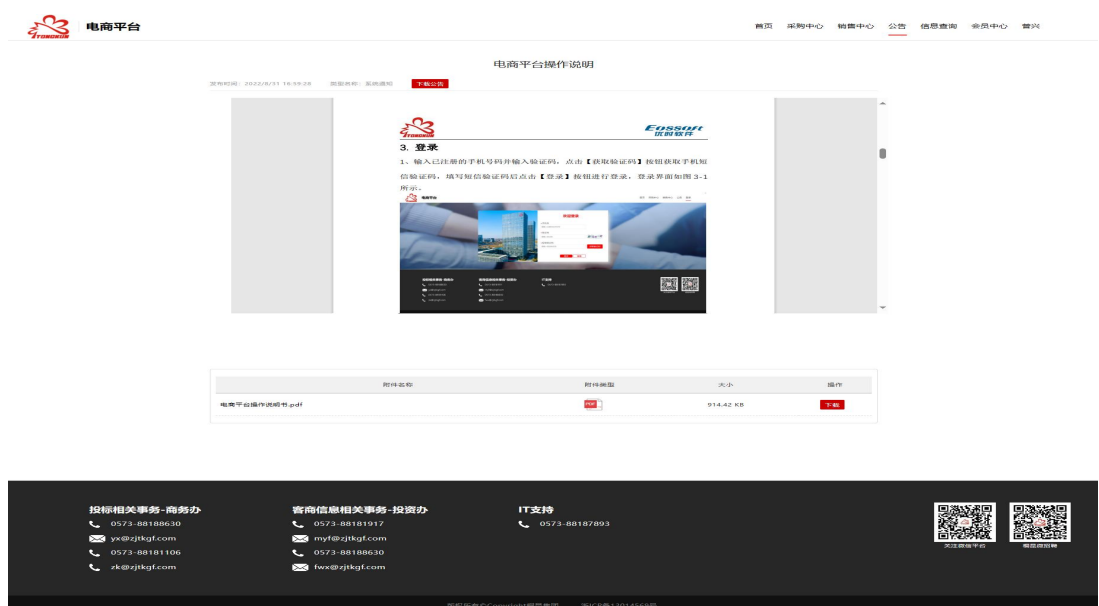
电商平台

首页 采购中心 销售中心 公告 信息查询 会员中心 管兴

电商平台操作说明

发布时间：2022/8/31 16:59:28 数据来源：系统通知 下载公告

Eossoft
优时软件

3. 登录

1、输入已注册的手机号并输入验证码，点击【获取验证码】按钮获取手机短信验证码，填写短信验证码后点击【登录】按钮进行登录，登录界面如图 3-1 所示。

| 附件名称 | 附件类型 | 大小 | 操作 |
|---|---|---|---|
| 电商平台操作说明书.pdf | PDF | 914.42 KB | 下载 |

投标相关事务-商务办
0573-88188630
yx@zjtkgf.com
0573-88181106
zk@zjtkgf.com

客商信息相关事务-投资办
0573-88181917
myf@zjtkgf.com
0573-88188630
fwx@zjtkgf.com

IT支持
0573-88187893

关注微信平台 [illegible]

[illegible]